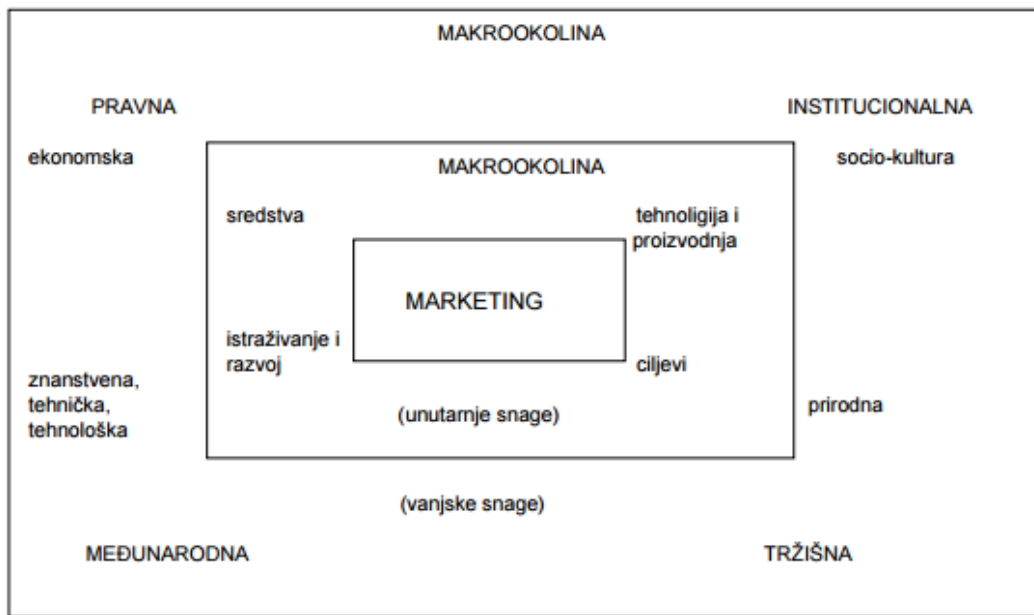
MAKROOKOLINA

PRAVNA

INSTITUCIONALNA

ekonomska

MAKROOKOLINA

socio-kultura

sredstva

tehnoligija i proizvodnja

MARKETING

istraživanje i razvoj

ciljevi

znanstvena, tehnička, tehnološka

(unutarnje snage)

prirodna

(vanjske snage)

MEĐUNARODNA

TRŽIŠNA